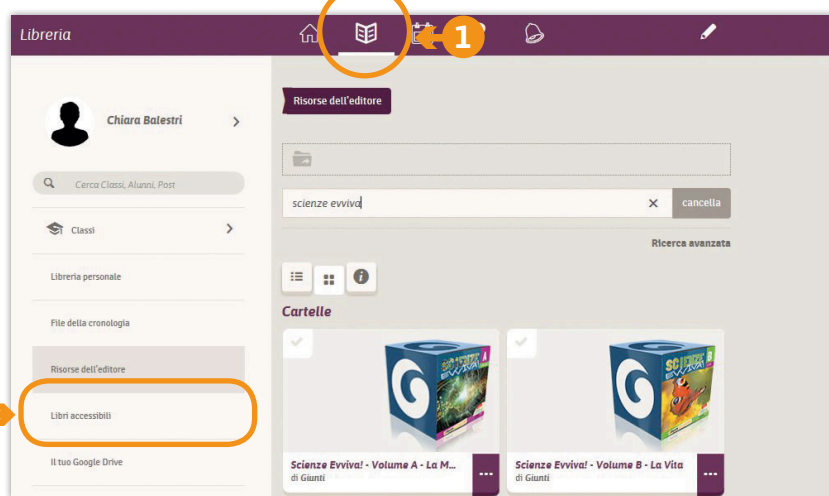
Libreria

1

Chiara Balestri

Cerca Classi, Alunni, Post

Classi

Libreria personale

File della cronologia

Risorse dell'editore

Libri accessibili

Il tuo Google Drive

Risorse dell'editore

scienze evviva

cancella

Ricerca avanzata

Cartelle

Scienze Evviva! - Volume A - La M...
di Giunti

Scienze Evviva! - Volume B - La Vita
di Giunti